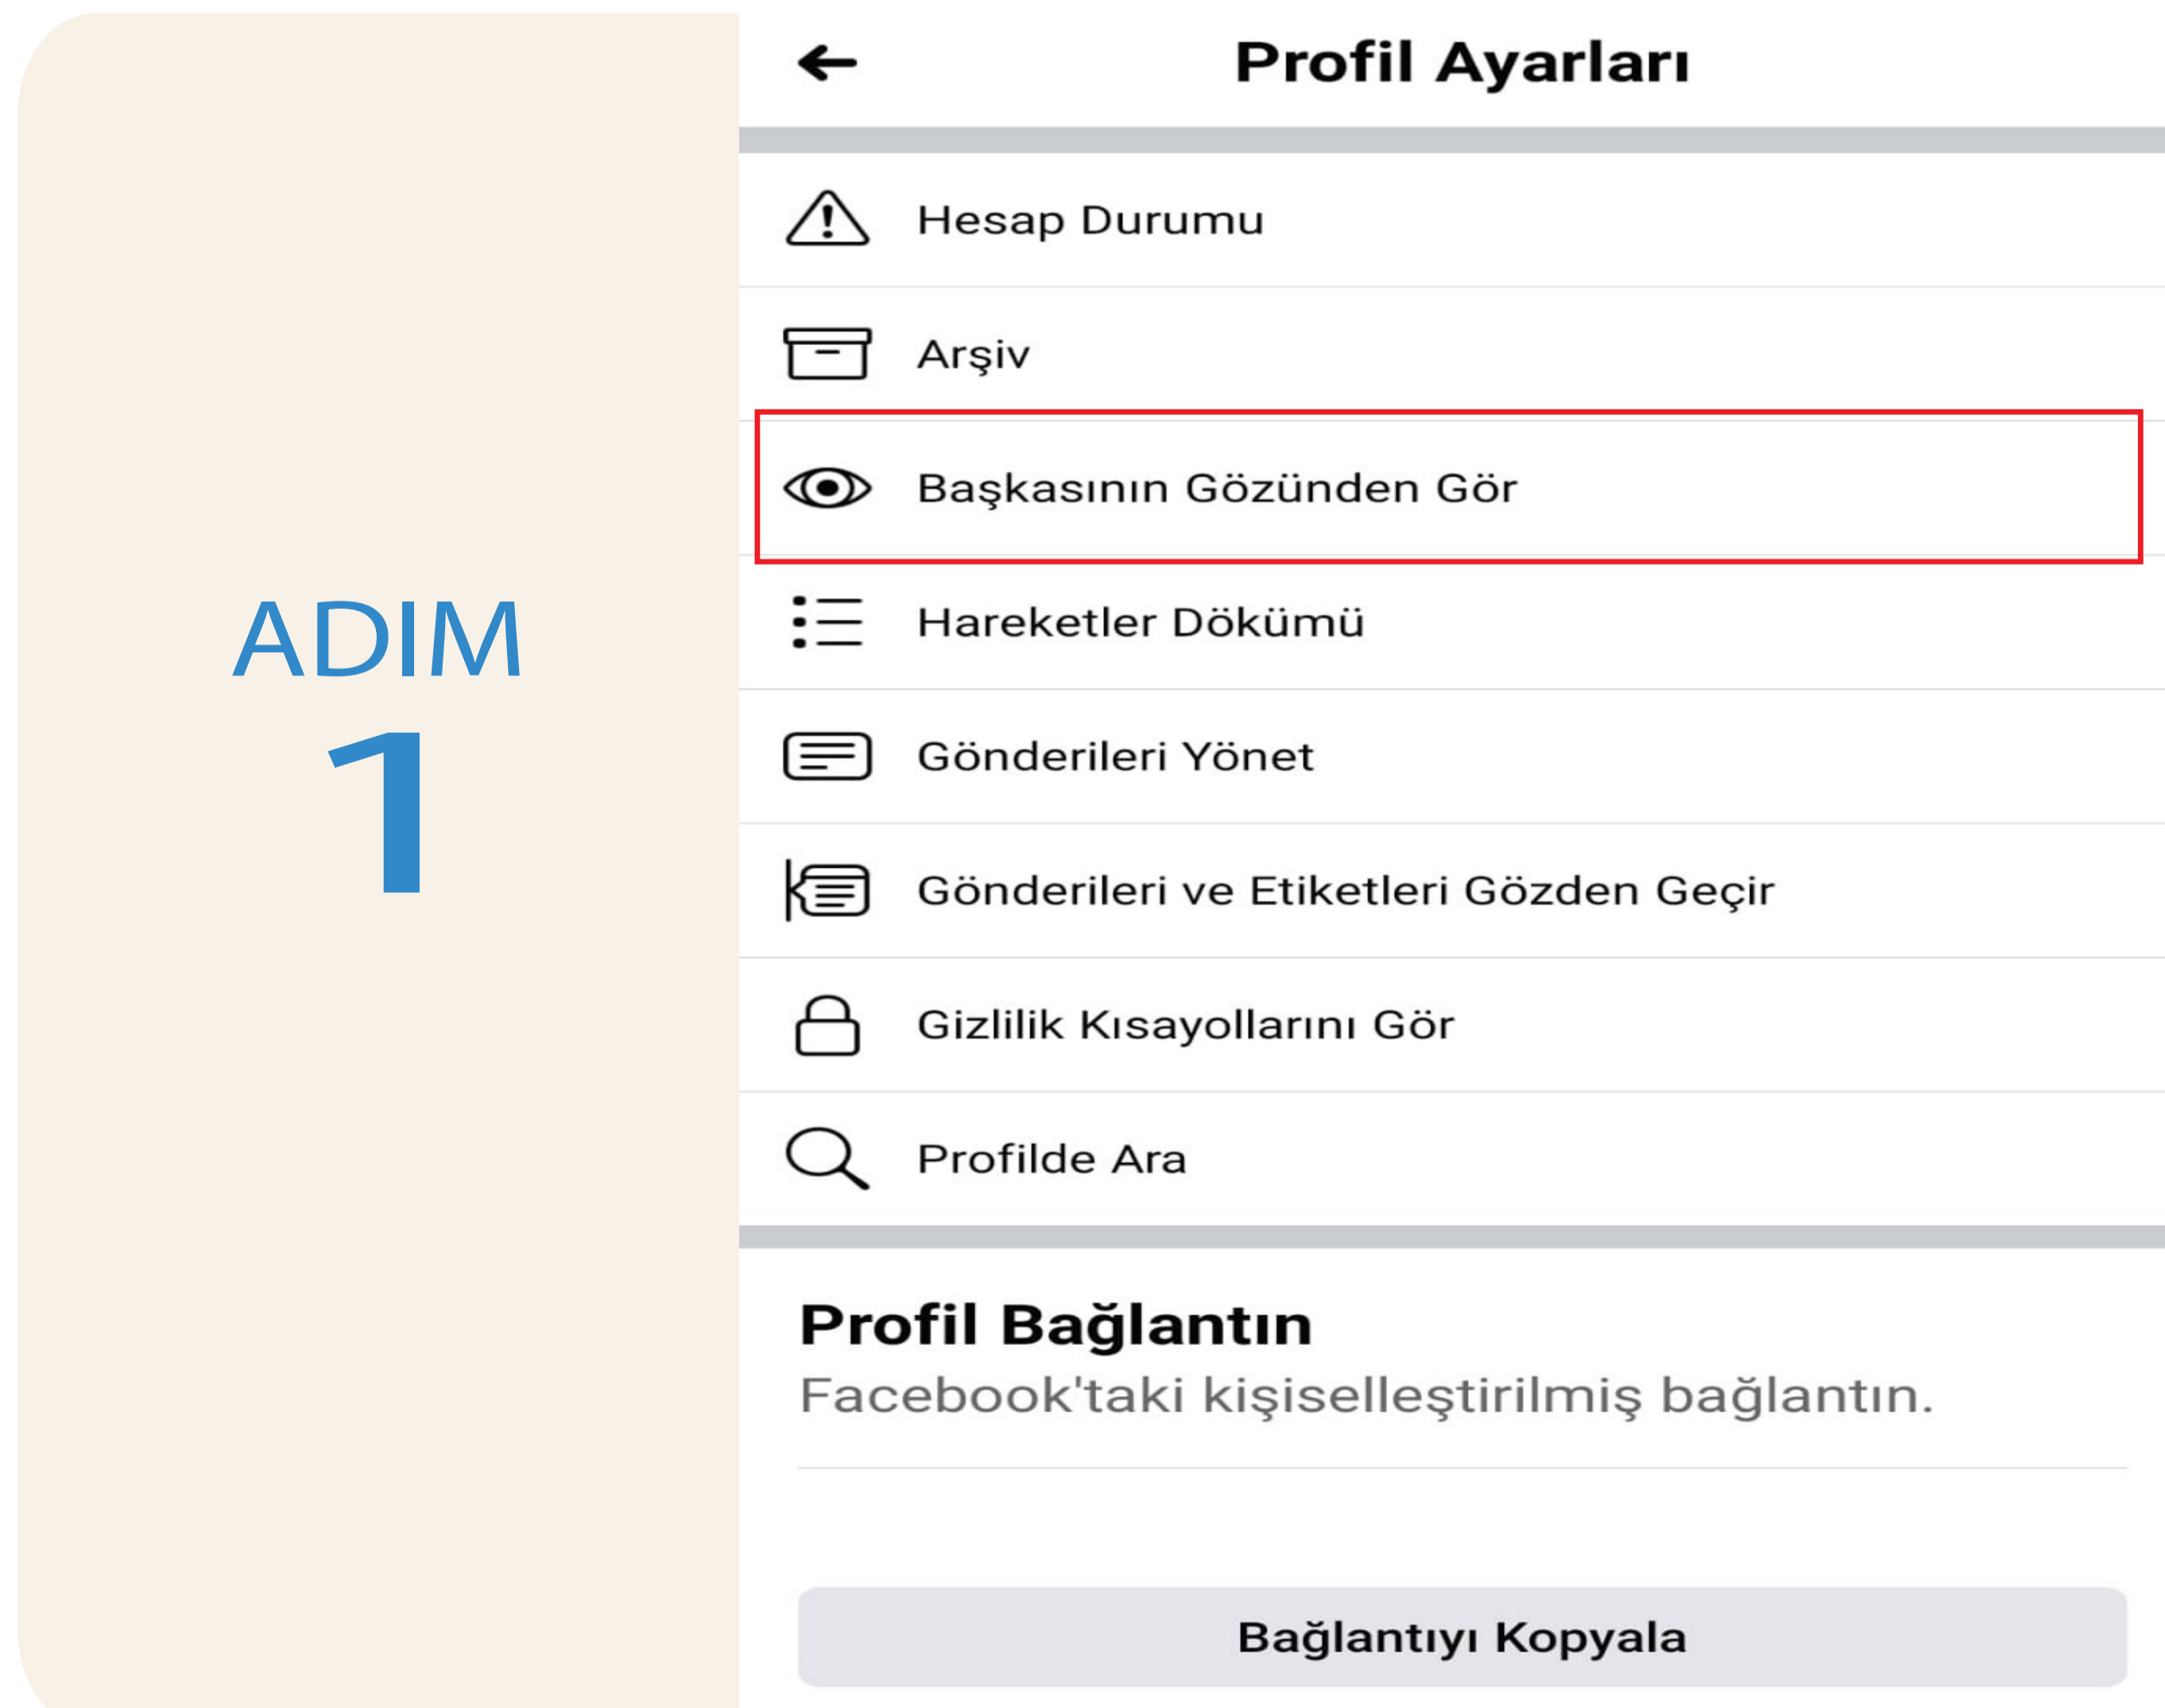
ADIM
1

Profil Ayarları

Hesap Durumu

Arşiv

Başkasının Gözünden Gör

Hareketler Dökümü

Gönderileri Yönet

Gönderileri ve Etiketleri Gözden Geçir

Gizlilik Kısayollarını Gör

Profilde Ara

Profil Bağlantın
Facebook'taki kişiselleştirilmiş bağlantın.

Bağlantıyı Kopyala